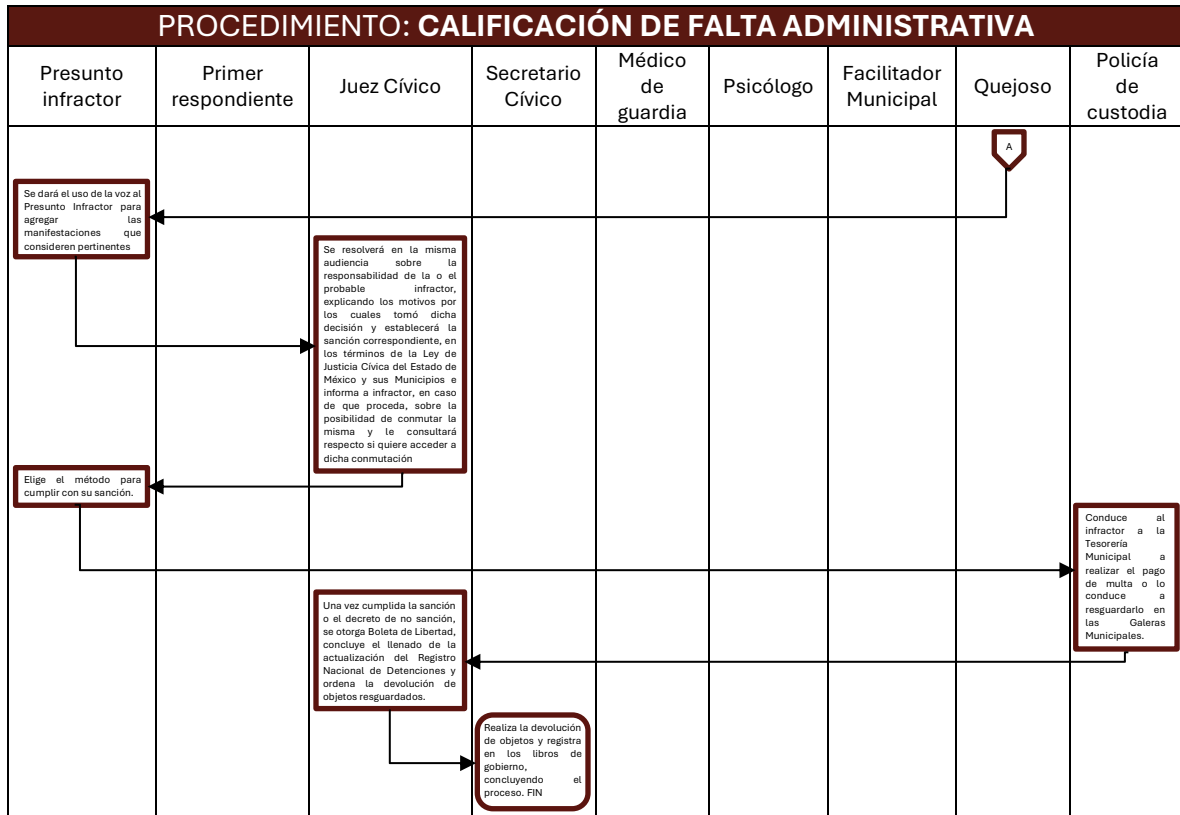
PROCEDIMIENTO: **CALIFICACIÓN DE FALTA ADMINISTRATIVA**

| Presunto infractor | Primer respondiente | Juez Cívico | Secretario Cívico | Médico de guardia | Psicólogo | Facilitador Municipal | Quejoso | Policía de custodia |
|---|---|---|---|---|---|---|---|---|

A

Se dará el uso de la voz al Presunto Infractor para agregar las manifestaciones que consideren pertinentes

Se resolverá en la misma audiencia sobre la responsabilidad de la o el probable infractor, explicando los motivos por los cuales tomó dicha decisión y establecerá la sanción correspondiente, en los términos de la Ley de Justicia Cívica del Estado de México y sus Municipios e informa a infractor, en caso de que proceda, sobre la posibilidad de conmutar la misma y le consultará respecto si quiere acceder a dicha conmutación

Elige el método para cumplir con su sanción.

Conduce al infractor a la Tesorería Municipal a realizar el pago de multa o lo conduce a resguardarlo en las Galeras Municipales.

Una vez cumplida la sanción o el decreto de no sanción, se otorga Boleta de Libertad, concluye el llenado de la actualización del Registro Nacional de Detenciones y ordena la devolución de objetos resguardados.

Realiza la devolución de objetos y registra en los libros de gobierno, concluyendo el proceso. FIN